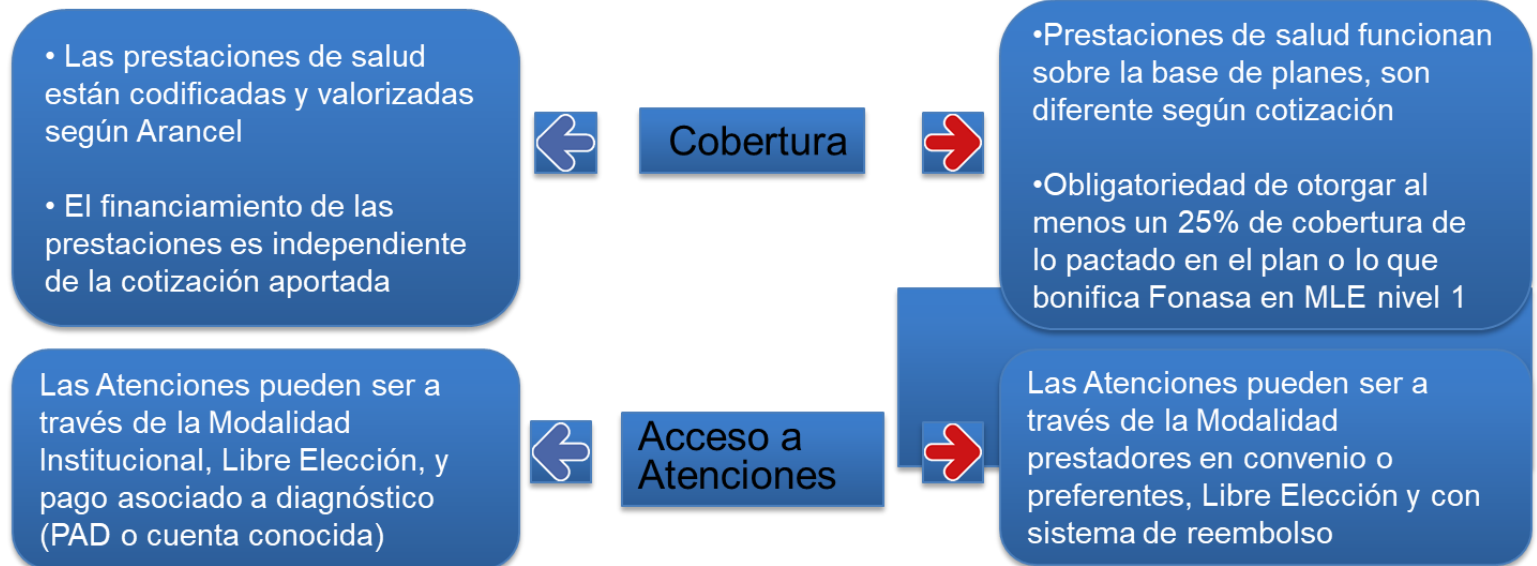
• Las prestaciones de salud están codificadas y valorizadas según Arancel

• El financiamiento de las prestaciones es independiente de la cotización aportada

Cobertura

•Prestaciones de salud funcionan sobre la base de planes, son diferente según cotización

•Obligatoriedad de otorgar al menos un 25% de cobertura de lo pactado en el plan o lo que bonifica Fonasa en MLE nivel 1

Las Atenciones pueden ser a través de la Modalidad Institucional, Libre Elección, y pago asociado a diagnóstico (PAD o cuenta conocida)

Acceso a Atenciones

Las Atenciones pueden ser a través de la Modalidad prestadores en convenio o preferentes, Libre Elección y con sistema de reembolso